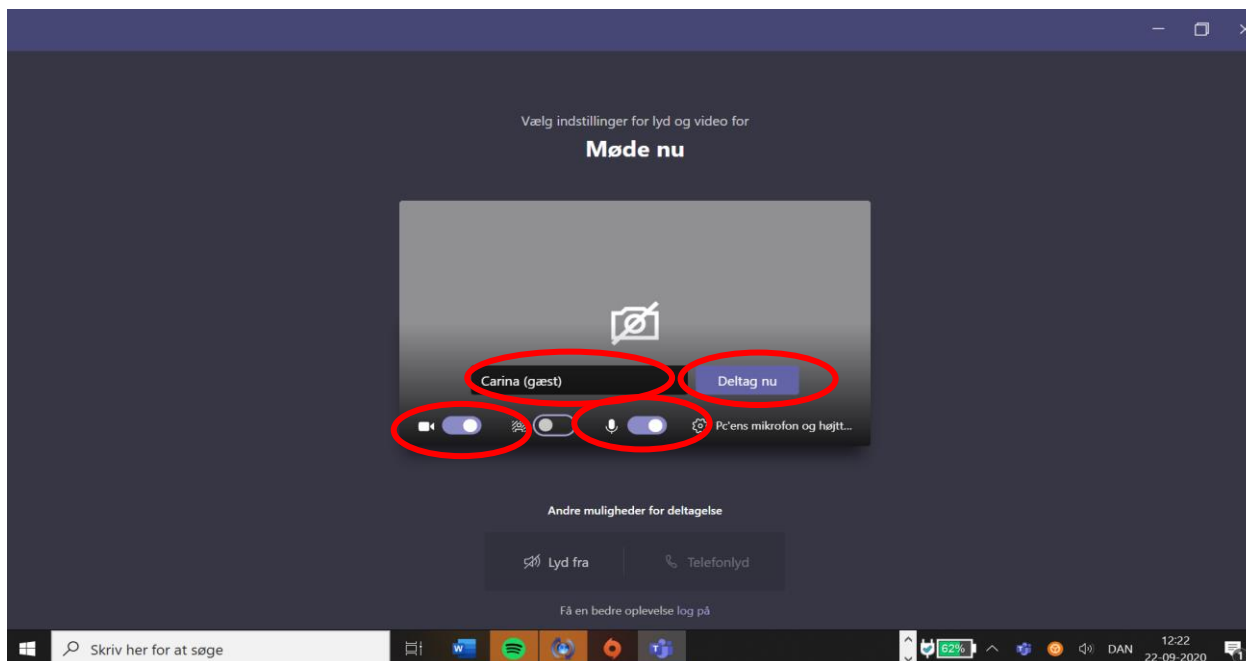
Vælg indstillinger for lyd og video for

Møde nu

Carina (gæst)

Deltag nu

Pc'ens mikrofon og højtt...

Andre muligheder for deltagelse

Lyd fra

Telefonlyd

Få en bedre oplevelse log på

Skriv her for at søge

62%

DAN

12:22

22-09-2020